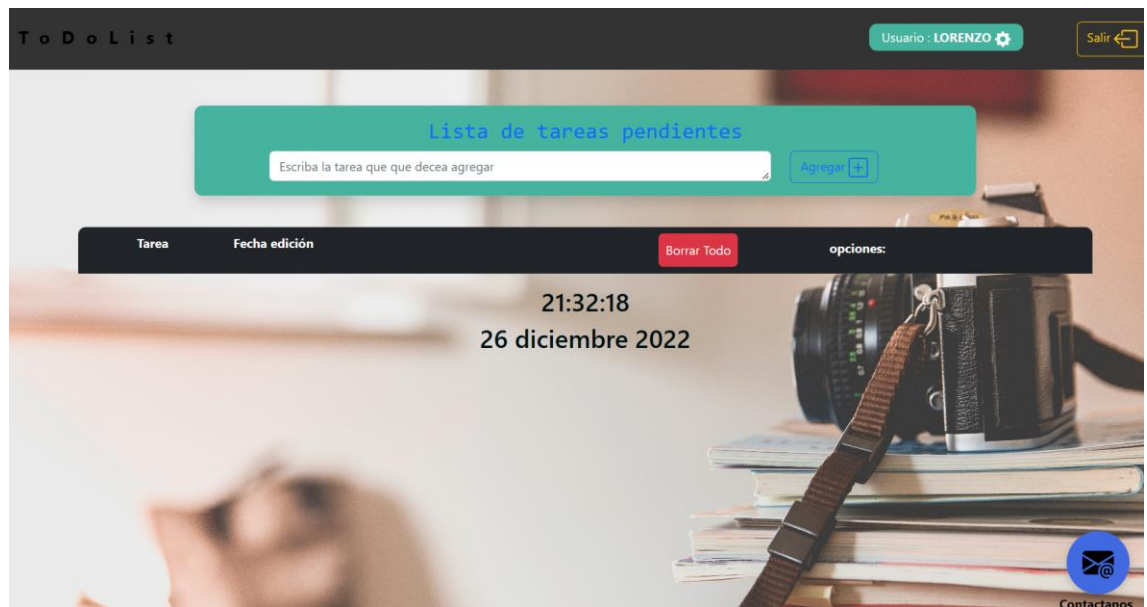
T o D o L i s t

Usuario : LORENZO

Salir

Lista de tareas pendientes

Escriba la tarea que que decea agregar

Agregar

| Tarea | Fecha edición | Borrar Todo | opciones: |
|---|---|---|---|

21:32:18

26 diciembre 2022

Contactanos